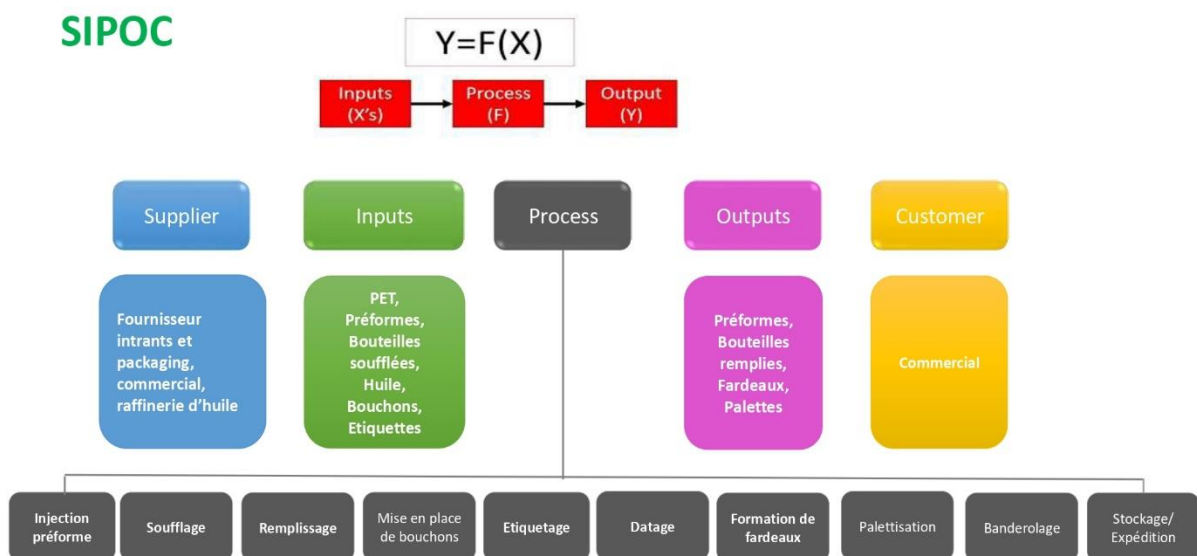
SIPOC

Y=F(X)

Inputs (X's)
Process (F)
Output (Y)

Supplier
Inputs
Process
Outputs
Customer

Fournisseur intrants et packaging, commercial, raffinerie d'huile

PET, Préformes, Bouteilles soufflées, Huile, Bouchons, Etiquettes

Préformes, Bouteilles remplies, Fardeaux, Palettes

Commercial

Injection préforme
Soufflage
Remplissage
Mise en place de bouchons
Etiquetage
Datage
Formation de fardeaux
Palettisation
Banderolage
Stockage/ Expédition